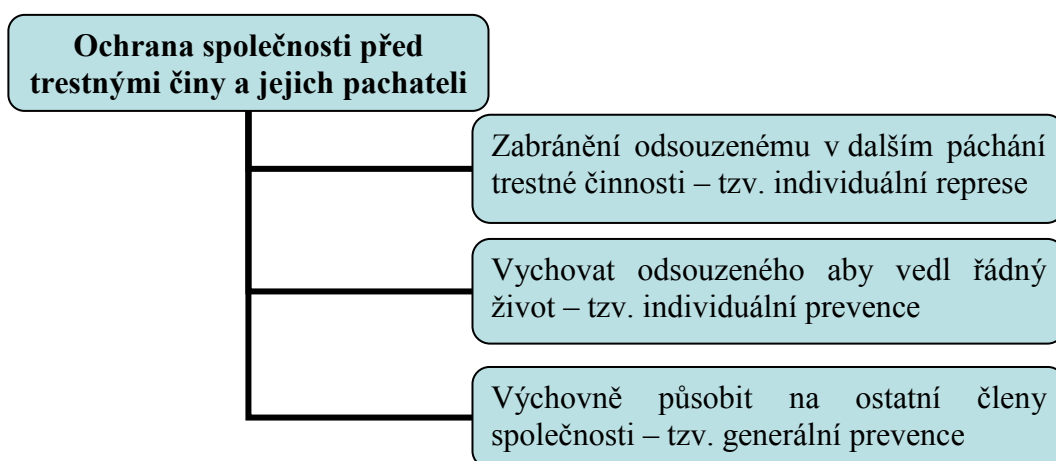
Ochrana společnosti před trestnými činy a jejich pachateli

Zabránění odsouzenému v dalším páchání trestné činnosti – tzv. individuální represe

Vychovat odsouzeného aby vedl řádný život – tzv. individuální prevence

Výchovně působit na ostatní členy společnosti – tzv. generální prevence